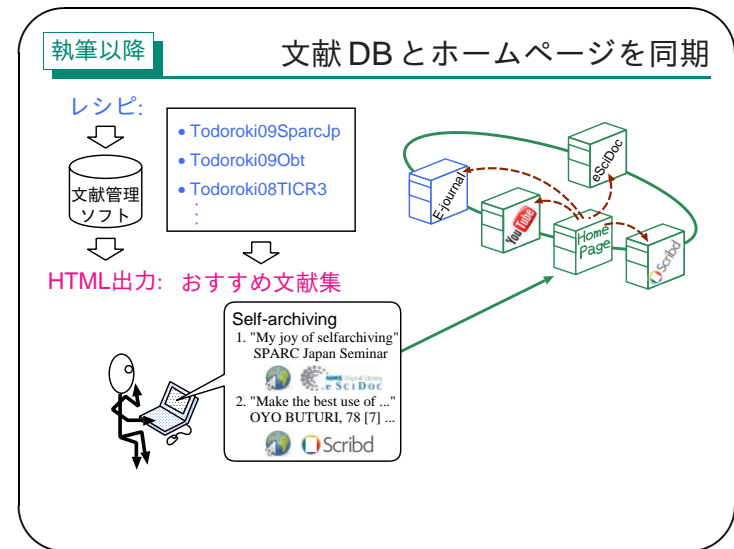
執筆以降

文献 DB とホームページを同期

レシピ:

文献管理ソフト

HTML出力:

- Todoroki09SparcJp
- Todoroki09Obt
- Todoroki08TICR3
⋮

おすすめ文献集

Self-archiving
1. "My joy of selfarchiving" SPARC Japan Seminar
eSciDoc
2. "Make the best use of ..." OYO BUTURI, 78 [7] ...
Scribd

eSciDoc

E-journal

YouTube

Home Page

Scribd